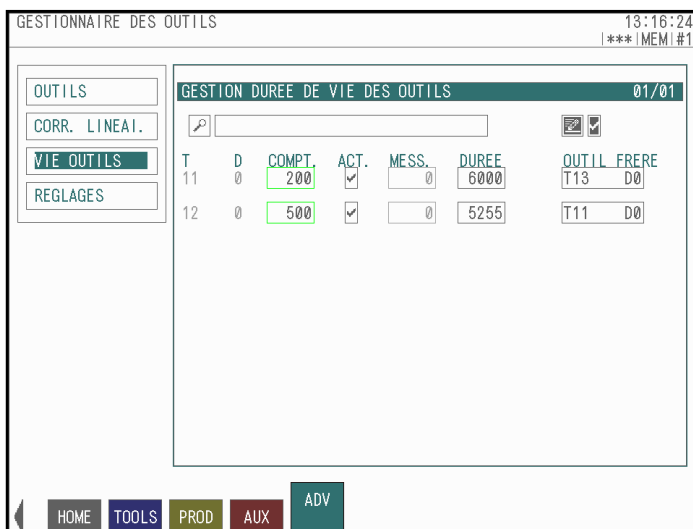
GESTIONNAIRE DES OUTILS

13:16:24
|***|MEM|#1

OUTILS
CORR. LINEAI.
VIE OUTILS
REGLAGES

GESTION DUREE DE VIE DES OUTILS 01/01

| T | D | COMPT. | ACT. | MESS. | DUREE | OUTIL FRERE |
|---|---|---|---|---|---|---|
| 11 | 0 | 200 | ✓ | 0 | 6000 | T13 D0 |
| 12 | 0 | 500 | ✓ | 0 | 5255 | T11 D0 |

HOME TOOLS PROD AUX ADV